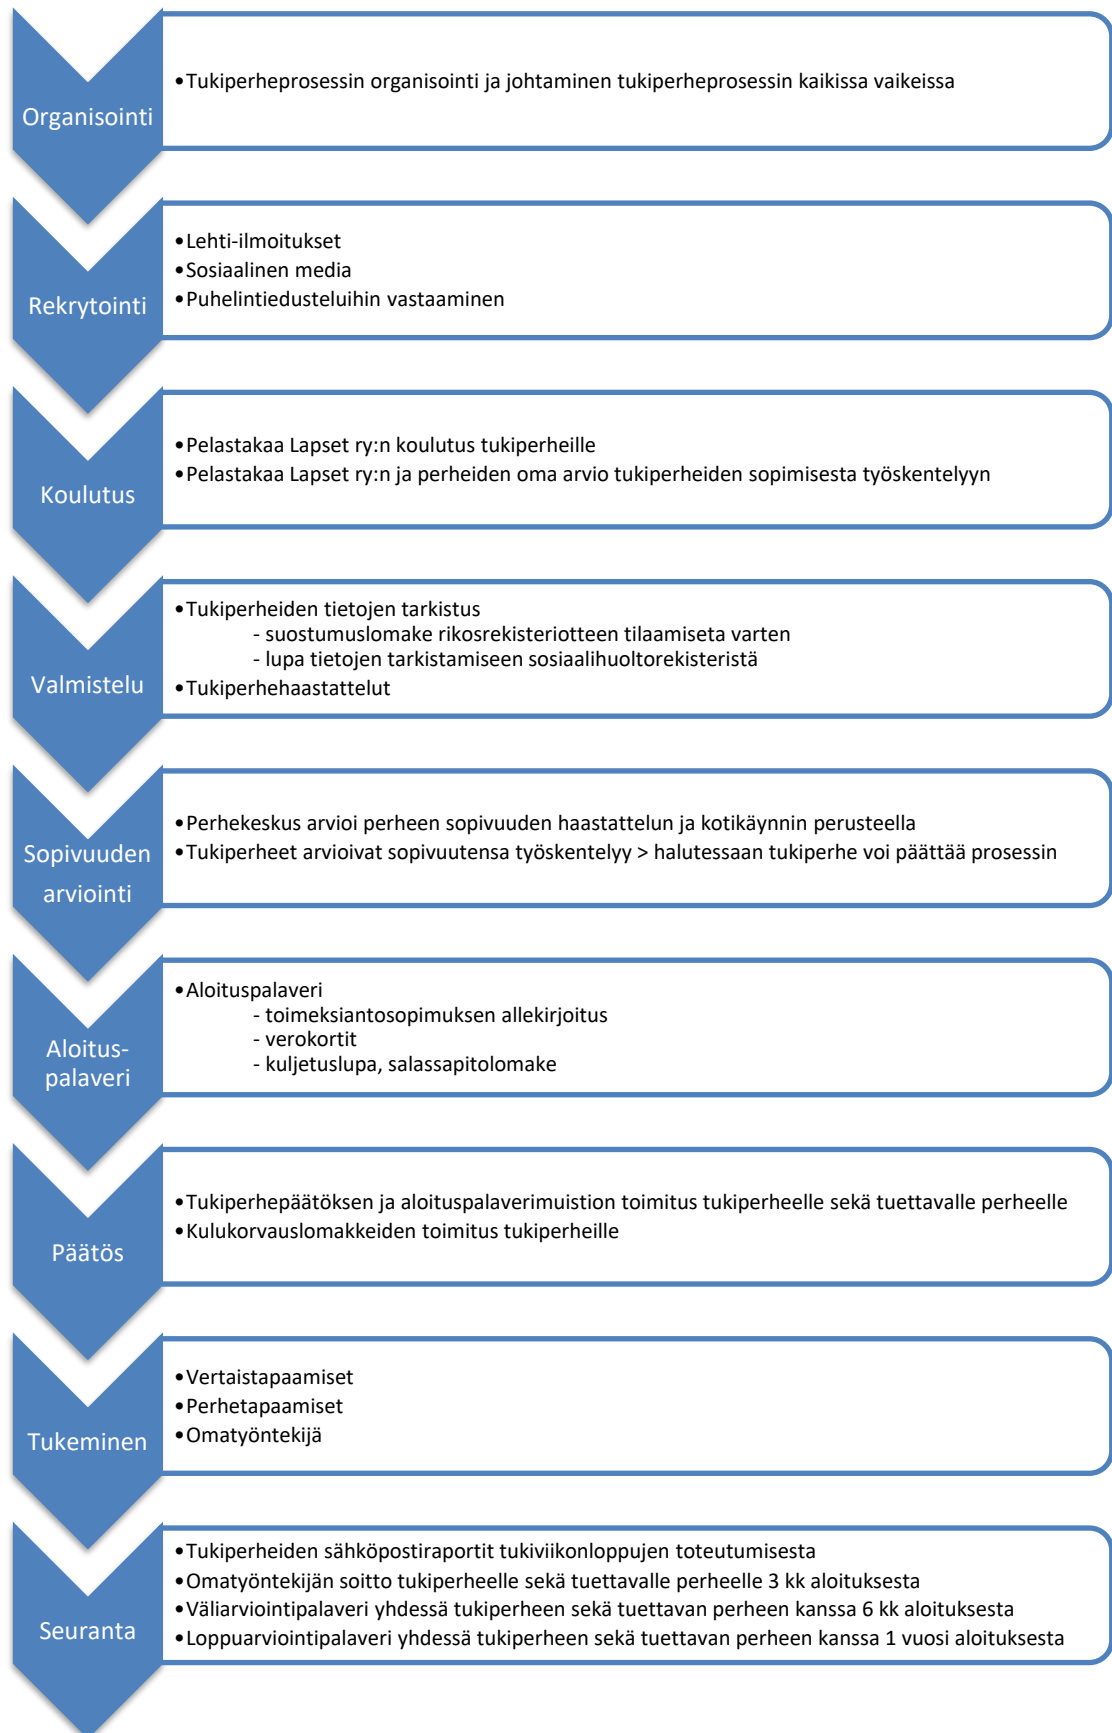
Organisointi

• Tukiperheprosessin organisointi ja johtaminen tukiperheprosessin kaikissa vaikeissa

Rekrytointi

• Lehti-ilmoitukset
• Sosiaalinen media
• Puhelintiedusteluihin vastaaminen

Koulutus

• Pelastakaa Lapset ry:n koulutus tukiperheille
• Pelastakaa Lapset ry:n ja perheiden oma arvio tukiperheiden sopimisesta työskentelyyn

Valmistelu

• Tukiperheiden tietojen tarkistus
- suostumuslomake rikosrekisteriotteen tilaamiseta varten
- lupa tietojen tarkistamiseen sosiaalihuoltorekisteristä
• Tukiperhehaastattelut

Sopivuuden arviointi

• Perhekeskus arvioi perheen sopivuuden haastattelun ja kotikäynnin perusteella
• Tukiperheet arvioivat sopivuutensa työskentelyy > halutessaan tukiperhe voi päättää prosessin

Aloitus-palaveri

• Aloituspalaveri
- toimeksiantosopimuksen allekirjoitus
- verokortit
- kuljetuslupa, salassapitolomake

Päätös

• Tukiperhepäätöksen ja aloituspalaverimuistion toimitus tukiperheelle sekä tuettavalle perheelle
• Kulukorvauslomakkeiden toimitus tukiperheille

Tukeminen

• Vertaistapaamiset
• Perhetapaamiset
• Omatyöntekijä

Seuranta

• Tukiperheiden sähköpostiraportit tukiviikonloppujen toteutumisesta
• Omatyöntekijän soitto tukiperheelle sekä tuettavalle perheelle 3 kk aloituksesta
• Väliarviointipalaveri yhdessä tukiperheen sekä tuettavan perheen kanssa 6 kk aloituksesta
• Loppuarviointipalaveri yhdessä tukiperheen sekä tuettavan perheen kanssa 1 vuosi aloituksesta